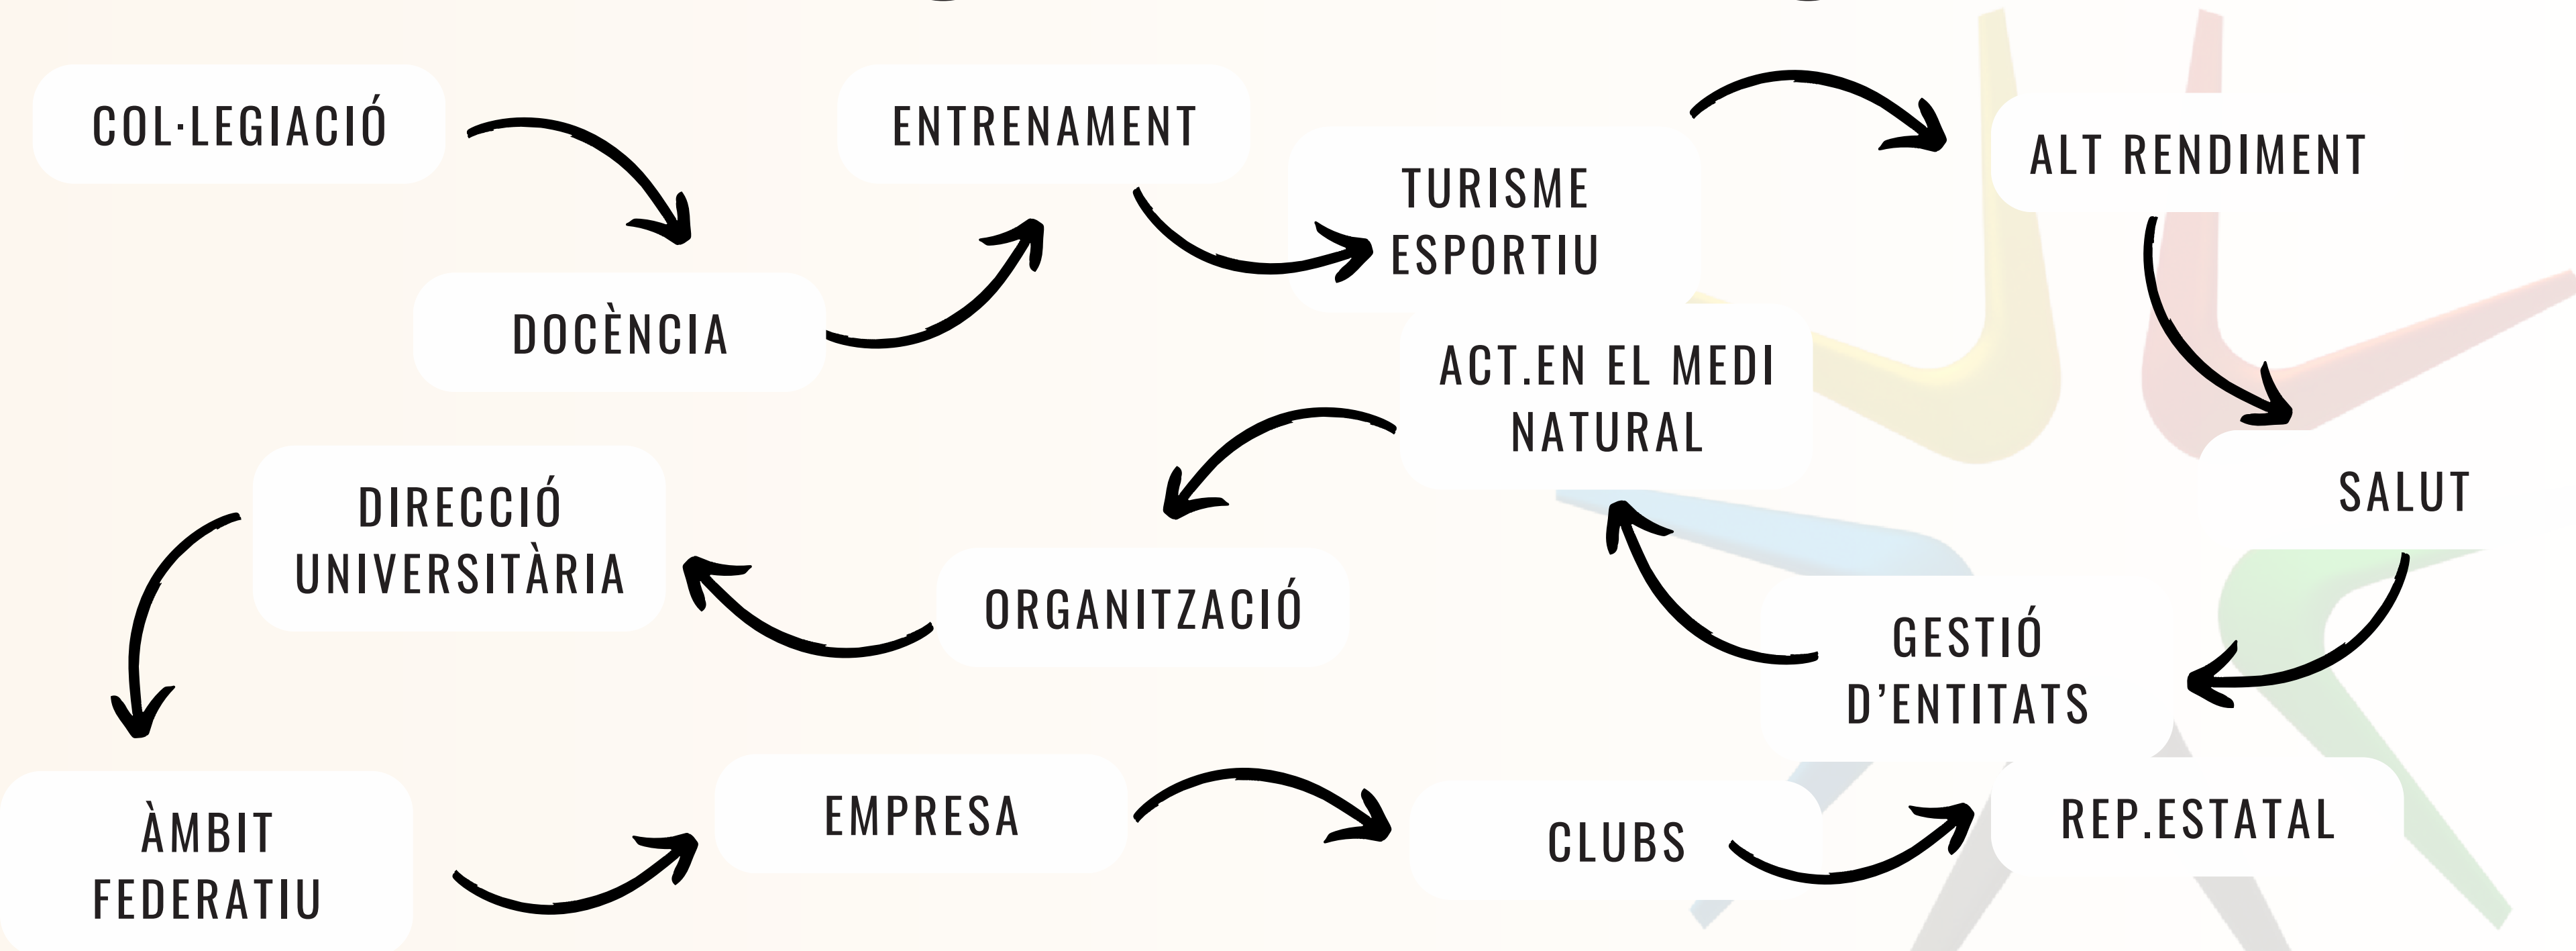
COL·LEGIACIÓ

DOCÈNCIA

ENTRENAMENT

TURISME ESPORTIU

ALT RENDIMENT

SALUT

GESTIÓ D'ENTITATS

ACT.EN EL MEDI NATURAL

ORGANITZACIÓ

DIRECCIÓ UNIVERSITÀRIA

ÀMBIT FEDERATIU

EMPRESA

CLUBS

REP.ESTATAL